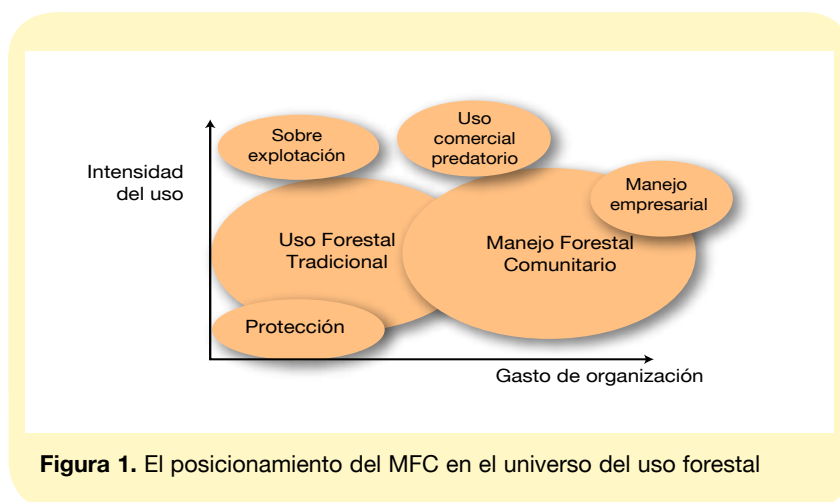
Intensidad del uso

Sobre explotación

Uso comercial predatorio

Manejo empresarial

Uso Forestal Tradicional

Manejo Forestal Comunitario

Protección

Gasto de organización

**Figura 1.** El posicionamiento del MFC en el universo del uso forestal